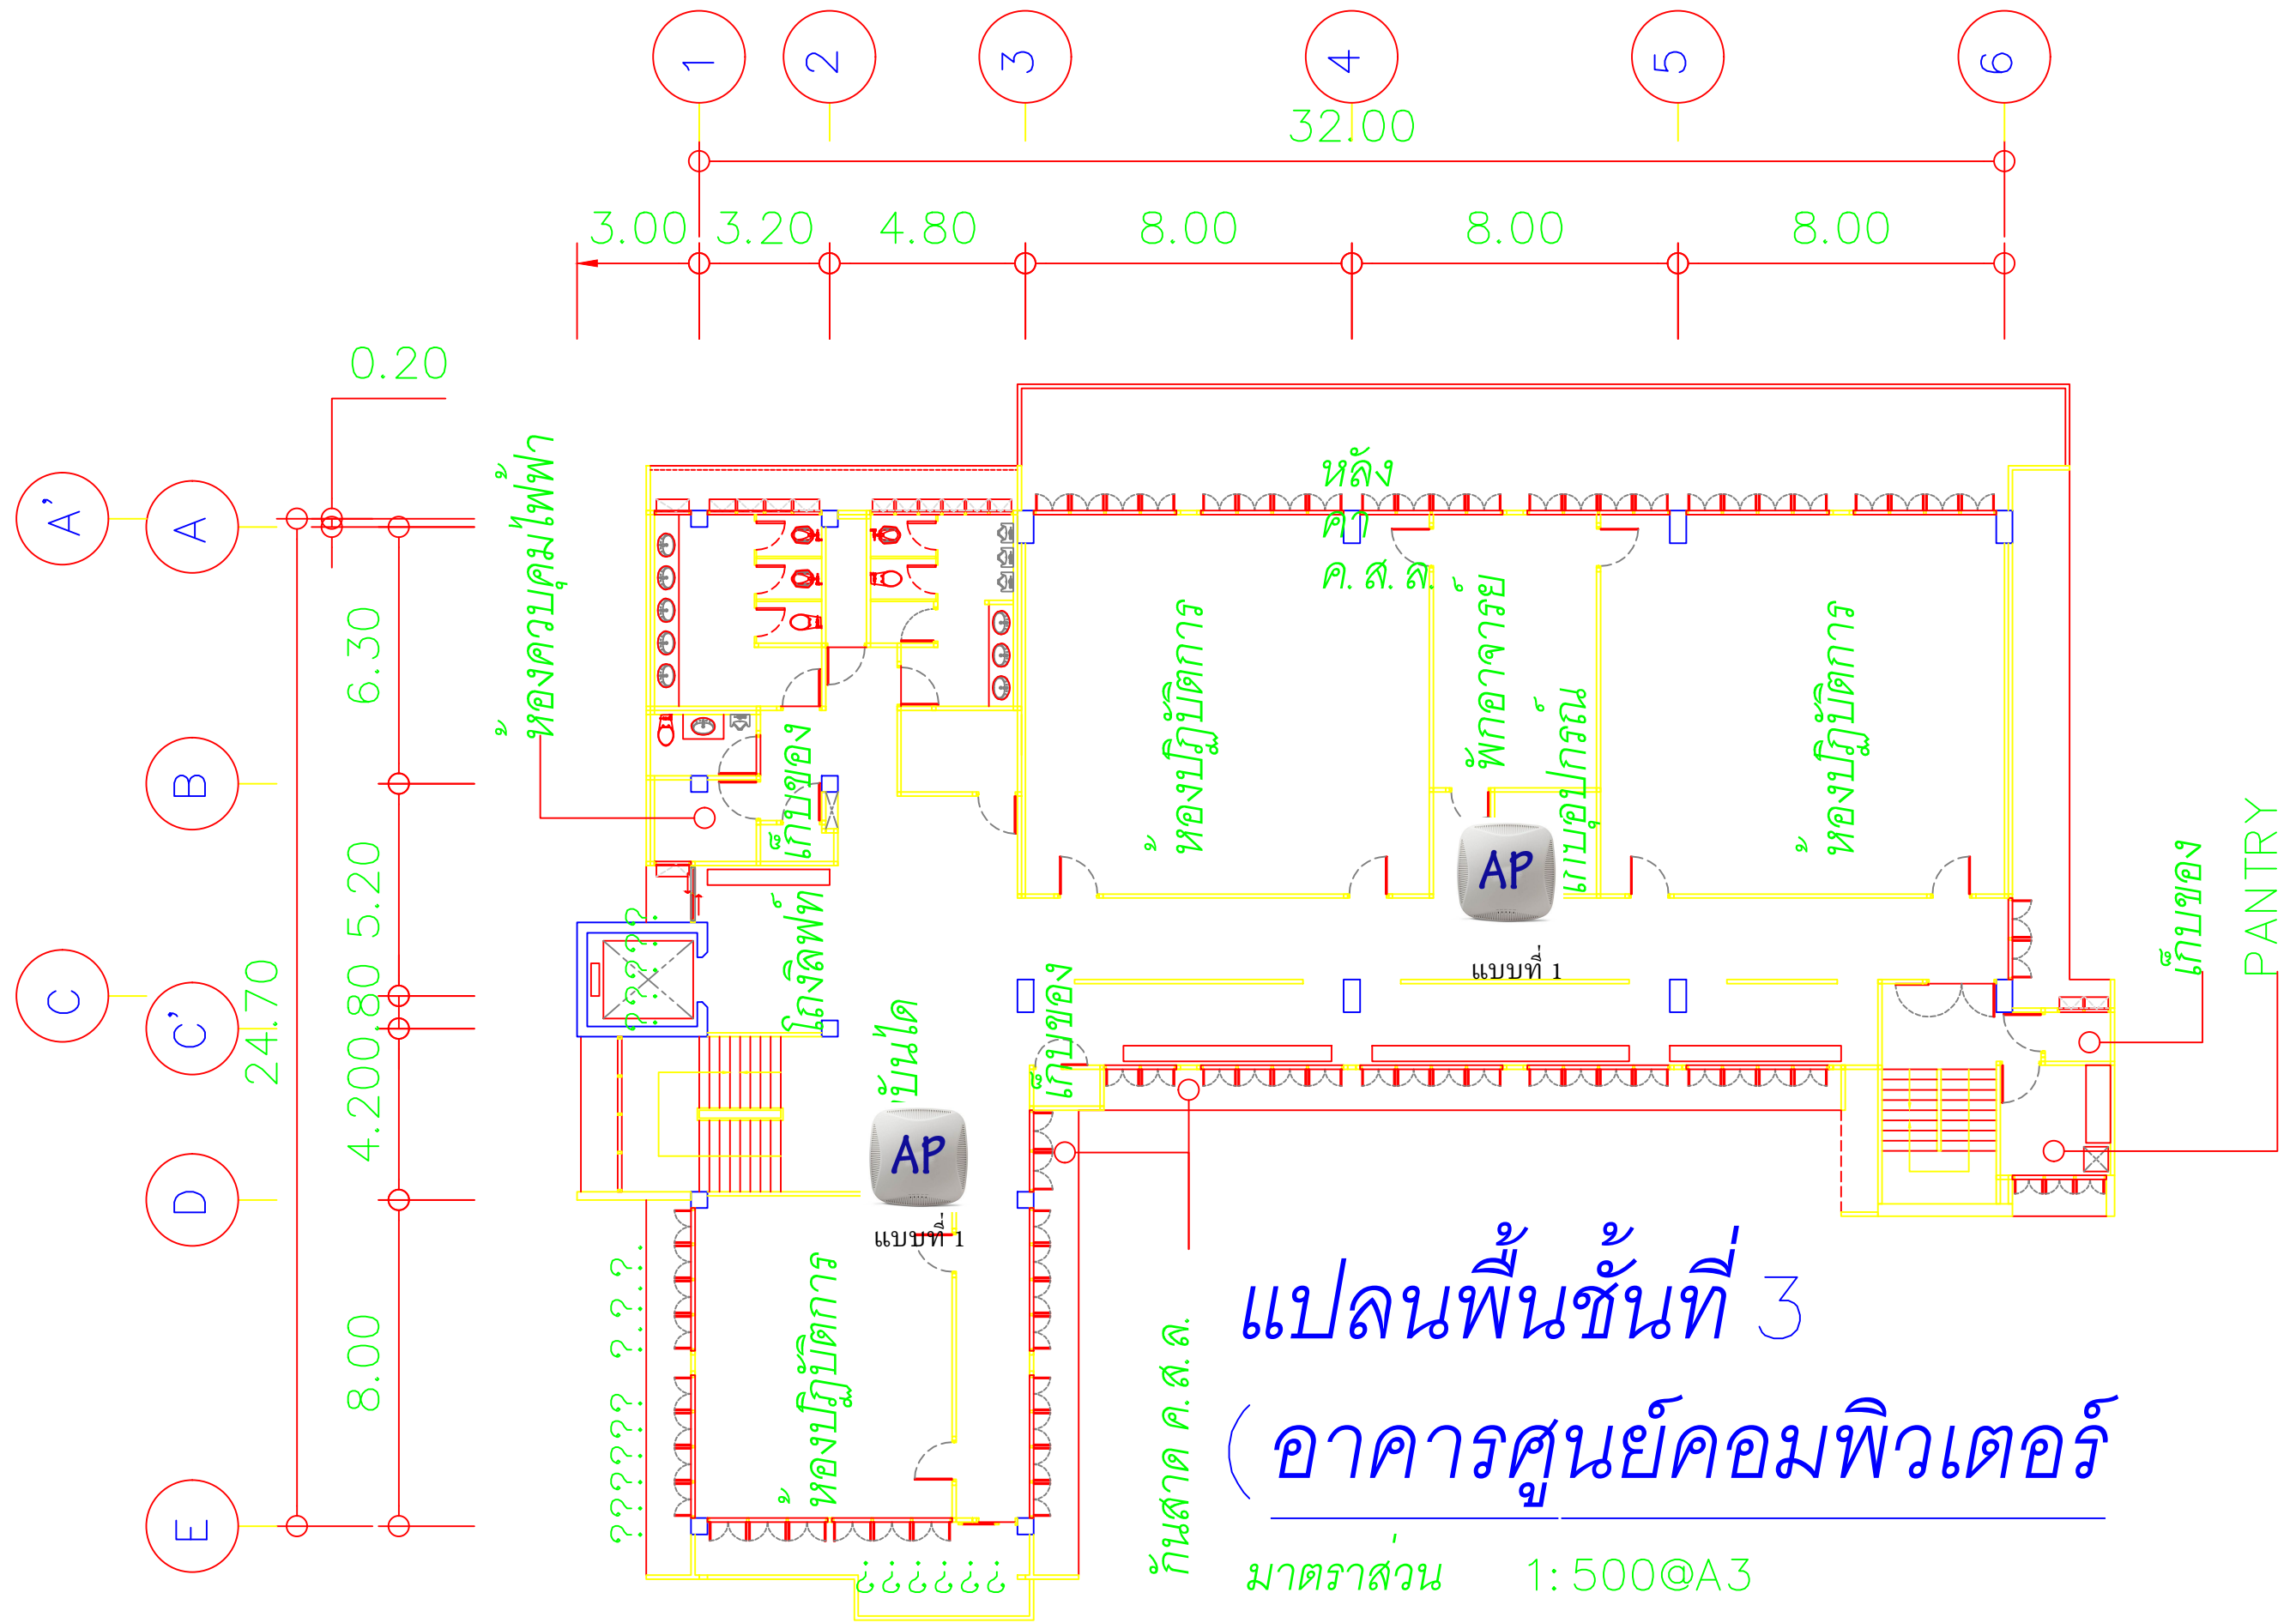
1
2
3
4
5
6
32.00
3.00
3.20
4.80
8.00
8.00
8.00
0.20
A’
A
B
C
C’
D
E
6.30
5.20
0.80
4.20
24.70
8.00
ห้องควบคุมไฟฟ้า
หลังคา
ค.ส.ล.
ห้องปฏิบัติการ
ห้องพักอาจารย์
เก็บอุปกรณ์
ห้องปฏิบัติการ
เก็บของ
PANTRY
เก็บของ
โถงลิฟท์
??????
บันได
เก็บของ
AP
แบบที่ 1
AP
แบบที่ 1
ห้องปฏิบัติการ
?????? ????
¿¿¿¿¿¿
กันสาด ค.ส.ล.
แปลนพื้นชั้นที่ 3
( อาคารศูนย์คอมพิวเตอร์
มาตราส่วน
1:500@A3